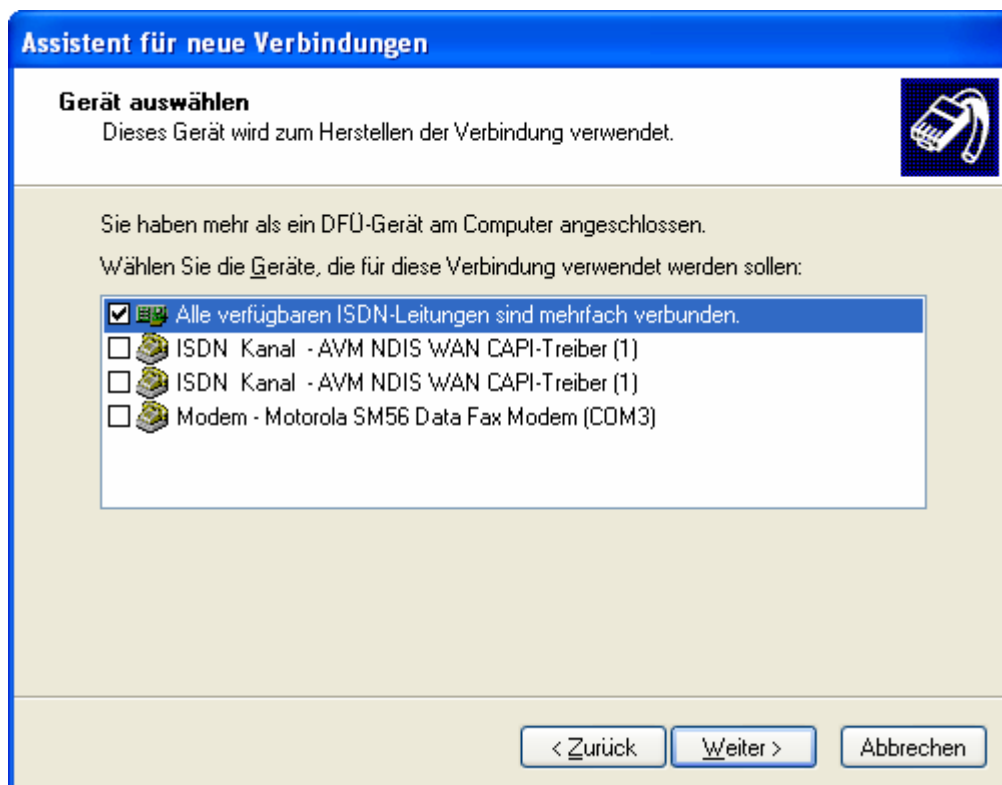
Assistent für neue Verbindungen

Gerät auswählen
Dieses Gerät wird zum Herstellen der Verbindung verwendet.

Sie haben mehr als ein DFÜ-Gerät am Computer angeschlossen.

Wählen Sie die Geräte, die für diese Verbindung verwendet werden sollen:

☑ Alle verfügbaren ISDN-Leitungen sind mehrfach verbunden.
☐ ISDN Kanal - AVM NDIS WAN CAPI-Treiber (1)
☐ ISDN Kanal - AVM NDIS WAN CAPI-Treiber (1)
☐ Modem - Motorola SM56 Data Fax Modem (COM3)

< Zurück | Weiter > | Abbrechen